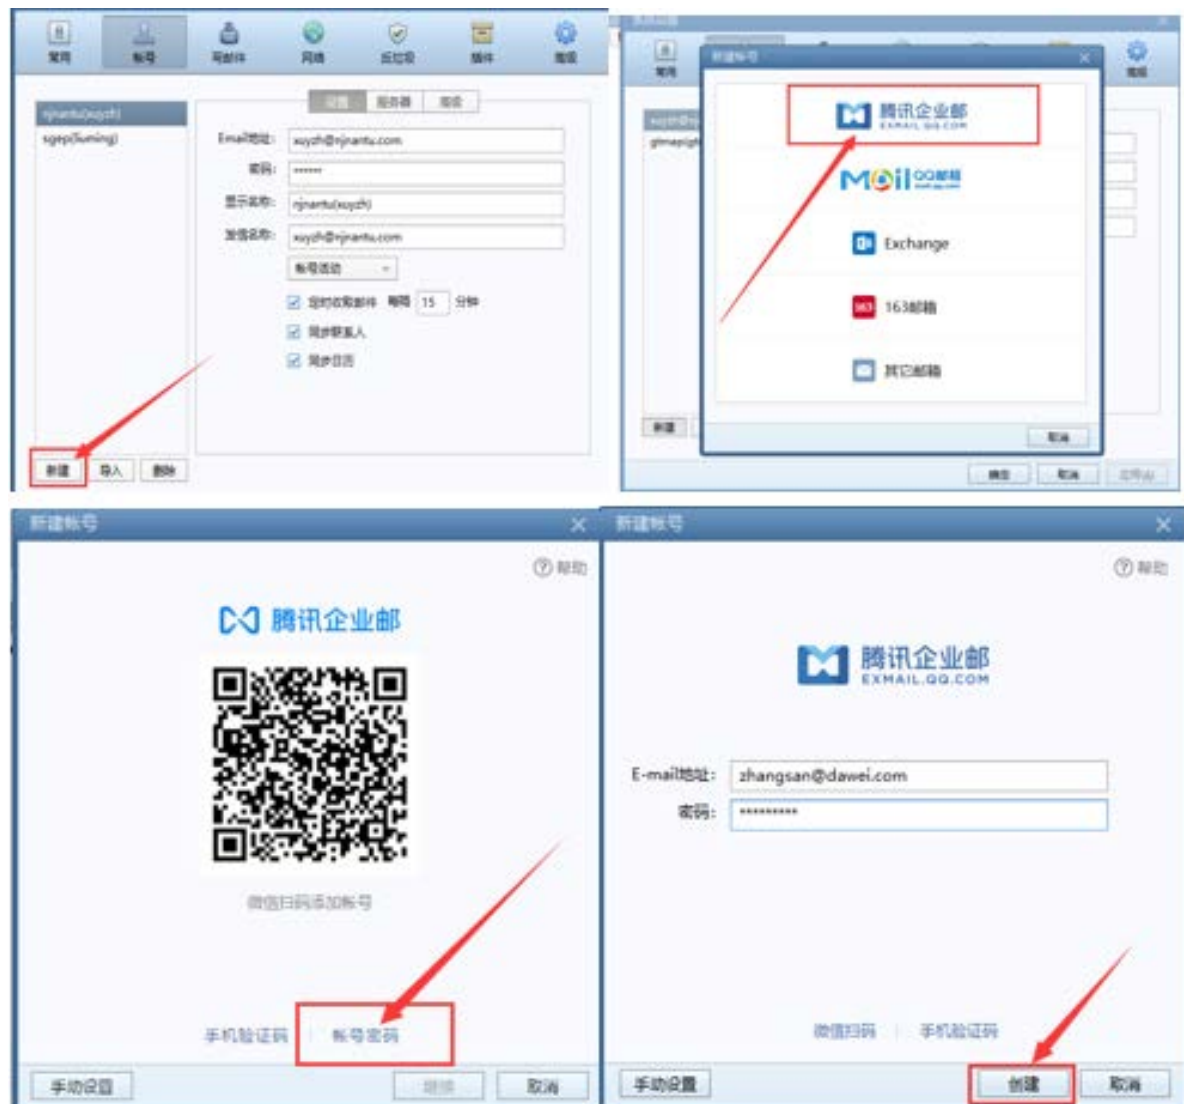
常用 帐号 写邮件 网络 反垃圾 插件 高级

njnantu(xuyzh)
sgep(liuming)

设置 服务器 高级

Email地址: xuyzh@njnantu.com
密码: ••••••
显示名称: njnantu(xuyzh)
发信名称: xuyzh@njnantu.com
帐号頭像

☑ 定时收取邮件 每隔 15 分钟
☑ 同步联系人
☑ 同步日历

新建 导入 删除

新建帐号

腾讯企业邮 EXMAIL.QQ.COM
Mail QQ邮箱
Exchange
163邮箱
其它邮箱

取消

确定 取消 应用(A)

新建帐号
⑦ 帮助
腾讯企业邮
微信扫码添加帐号
手机验证码 | 帐号密码
手动设置 继续 取消

新建帐号
⑦ 帮助
腾讯企业邮 EXMAIL.QQ.COM
E-mail地址: zhangsan@dawei.com
密码: **********
微信扫码 | 手机验证码
手动设置 创建 取消